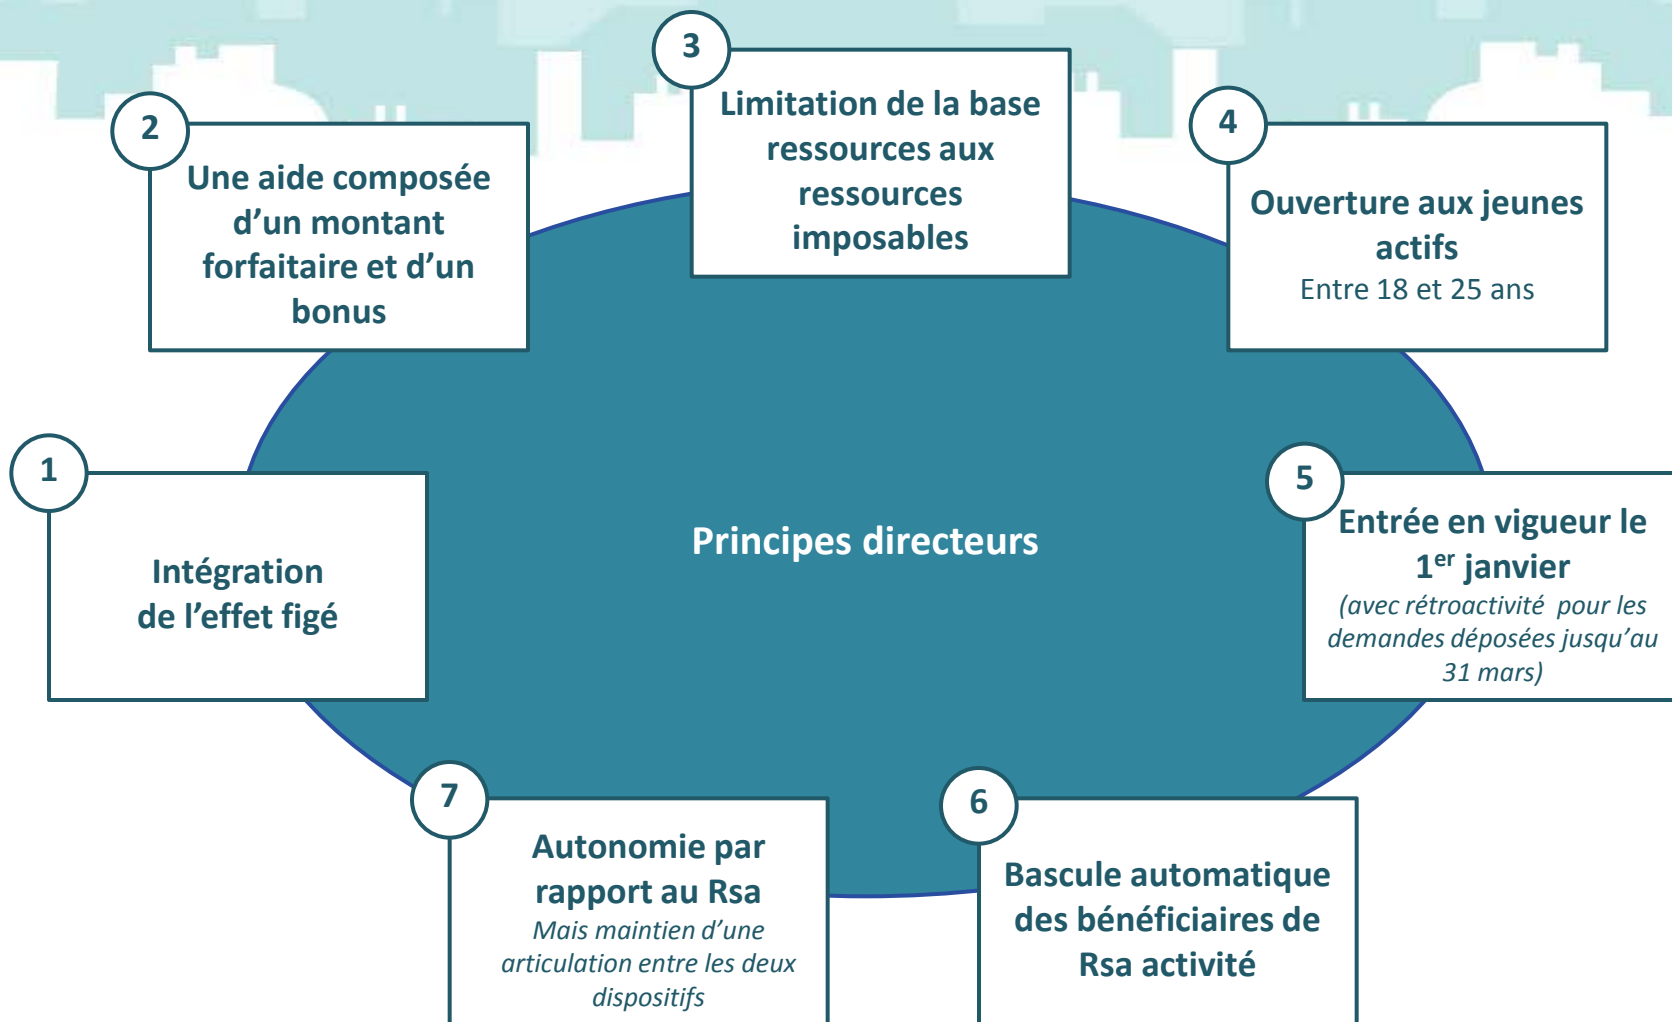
3

Limitation de la base ressources aux ressources imposables

2

Une aide composée d'un montant forfaitaire et d'un bonus

4

Ouverture aux jeunes actifs
Entre 18 et 25 ans

1

Intégration de l'effet figé

Principes directeurs

5

Entrée en vigueur le 1$^{er}$ janvier
(avec rétroactivité pour les demandes déposées jusqu'au 31 mars)

7

Autonomie par rapport au Rsa
Mais maintien d'une articulation entre les deux dispositifs

6

Bascule automatique des bénéficiaires de Rsa activité